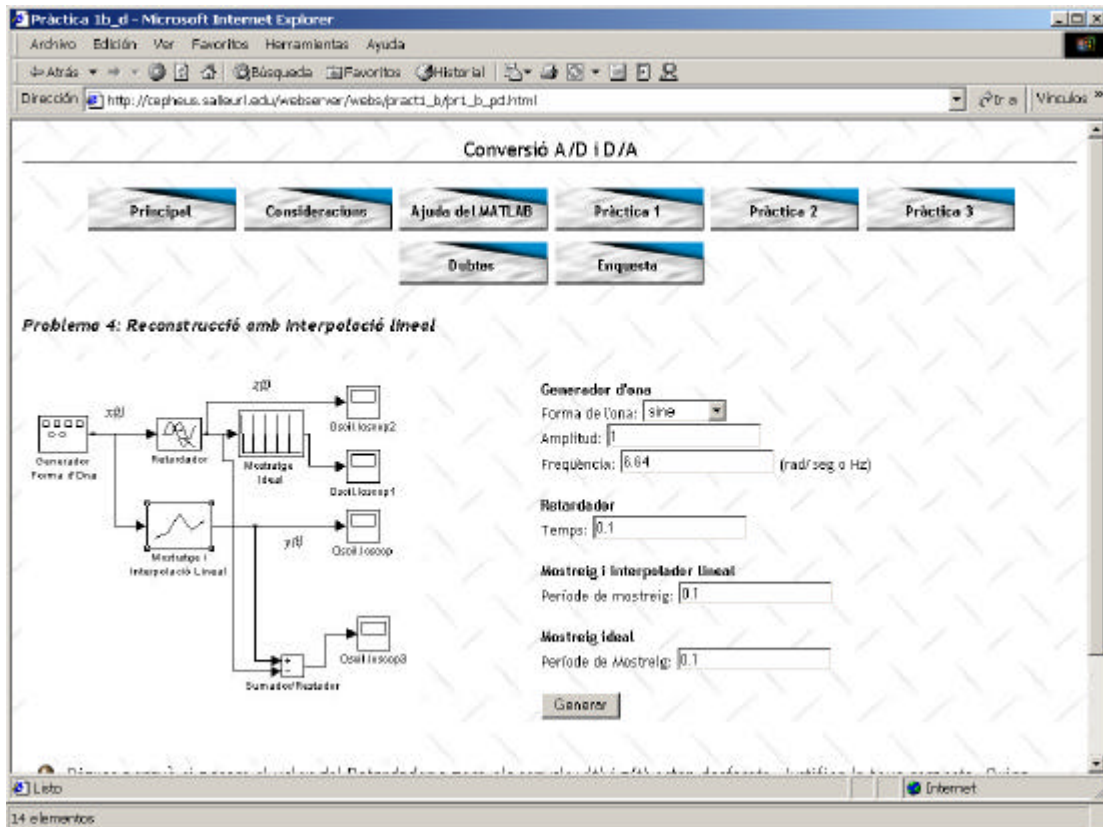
Pràctica 1b_d - Microsoft Internet Explorer

Archivo Edición Ver Favoritos Herramientas Ayuda

Atrás Búsqueda Favoritos Historial

Dirección http://cepheus.salleurl.edu/webserver/webs/pract1_b/pr1_b_pd.html

Ir a Vínculos »

Conversió A/D i D/A

Principal | Consideracions | Ajuda del MATLAB | Pràctica 1 | Pràctica 2 | Pràctica 3

Dubtes | Enquesta

Problema 4: Reconstrucció amb interpolació lineal

x(t)

z(t)

Generador Forma d'Ona

Retardador

Mostratge Ideal

Oscil.loscop2

Oscil.loscop1

Mostratge i Interpolació Lineal

y(t)

Oscil.loscop

Oscil.loscop3

Sumador/Restador

Generador d'ona

Forma de l'ona: sine

Amplitud: 1

Freqüència: 6.64 (rad/seg o Hz)

Retardador

Temps: 0.1

Mostreig i interpolador lineal

Període de mostreig: 0.1

Mostreig ideal

Període de Mostreig: 0.1

Generar

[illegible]

Listo

Internet

14 elementos